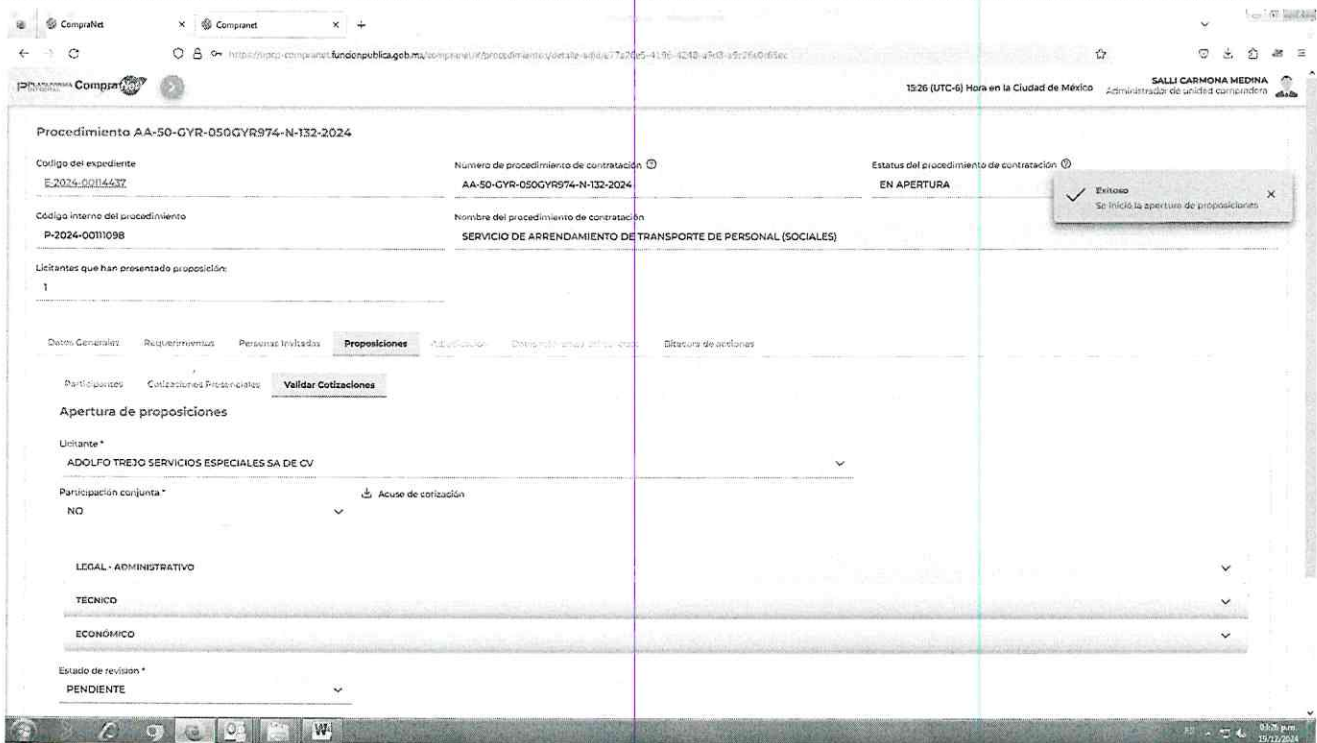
CompraNet × Compranet × +

https://upcp-compranet.funcionpublica.gob.mx/compranet/#/procedimiento/detalle-adjud/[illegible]

Compra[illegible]

15:26 (UTC-6) Hora en la Ciudad de México

SALLI CARMONA MEDINA
Administrador de unidad compradora

Procedimiento AA-50-GYR-050GYR974-N-132-2024

Codigo del expediente
E-2024-00114437

Numero de procedimiento de contratación
AA-50-GYR-050GYR974-N-132-2024

Estatus del procedimiento de contratación
EN APERTURA

Exitoso
Se inició la apertura de proposiciones

Código interno del procedimiento
P-2024-00111098

Nombre del procedimiento de contratación
SERVICIO DE ARRENDAMIENTO DE TRANSPORTE DE PERSONAL (SOCIALES)

Licitantes que han presentado proposición:
1

Datos Generales Requerimientos Personas Invitadas Proposiciones Adjudicación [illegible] Bitacora de acciones

Participantes Cotizaciones Presenciales Validar Cotizaciones

Apertura de proposiciones

Licitante *
ADOLFO TREJO SERVICIOS ESPECIALES SA DE CV

Participación conjunta *
NO

Acuse de cotización

LEGAL - ADMINISTRATIVO

TECNICO

ECONÓMICO

Estado de revision *
PENDIENTE

03:26 p.m.
19/12/2024